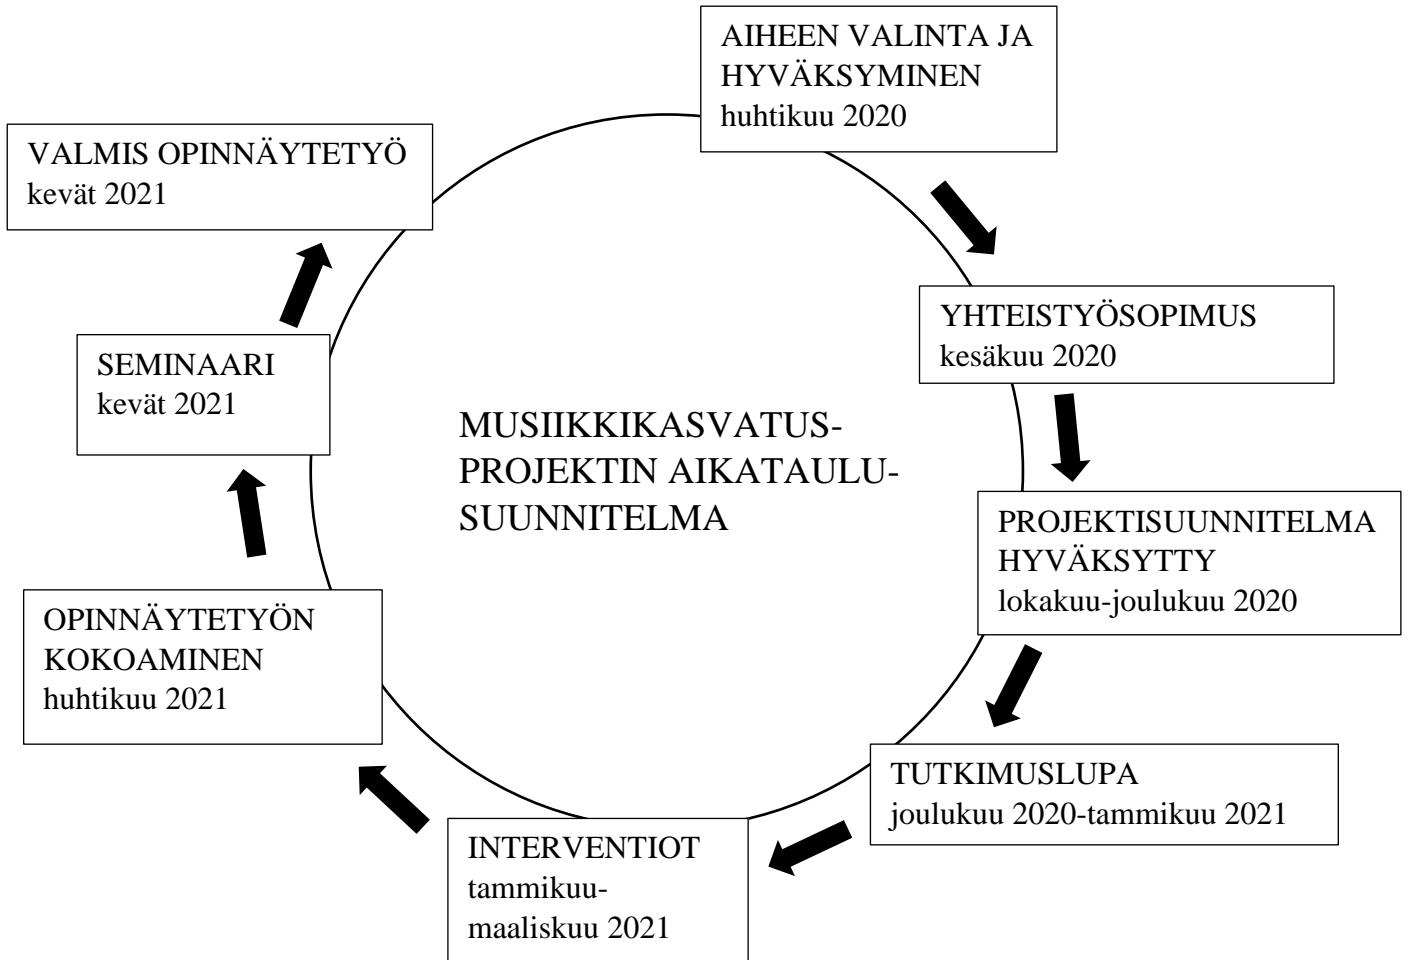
AIHEEN VALINTA JA HYVÄKSYMINEN
huhtikuu 2020

YHTEISTYÖSOPIMUS
kesäkuu 2020

PROJEKTISUUNNITELMA HYVÄKSYTTY
lokakuu-joulukuu 2020

TUTKIMUSLUPA
joulukuu 2020-tammikuu 2021

INTERVENTIOT
tammikuu-maaliskuu 2021

OPINNÄYTETYÖN KOKOAMINEN
huhtikuu 2021

SEMINAARI
kevät 2021

VALMIS OPINNÄYTETYÖ
kevät 2021

MUSIIKKIKASVATUS-PROJEKTIN AIKATAULU-SUUNNITELMA